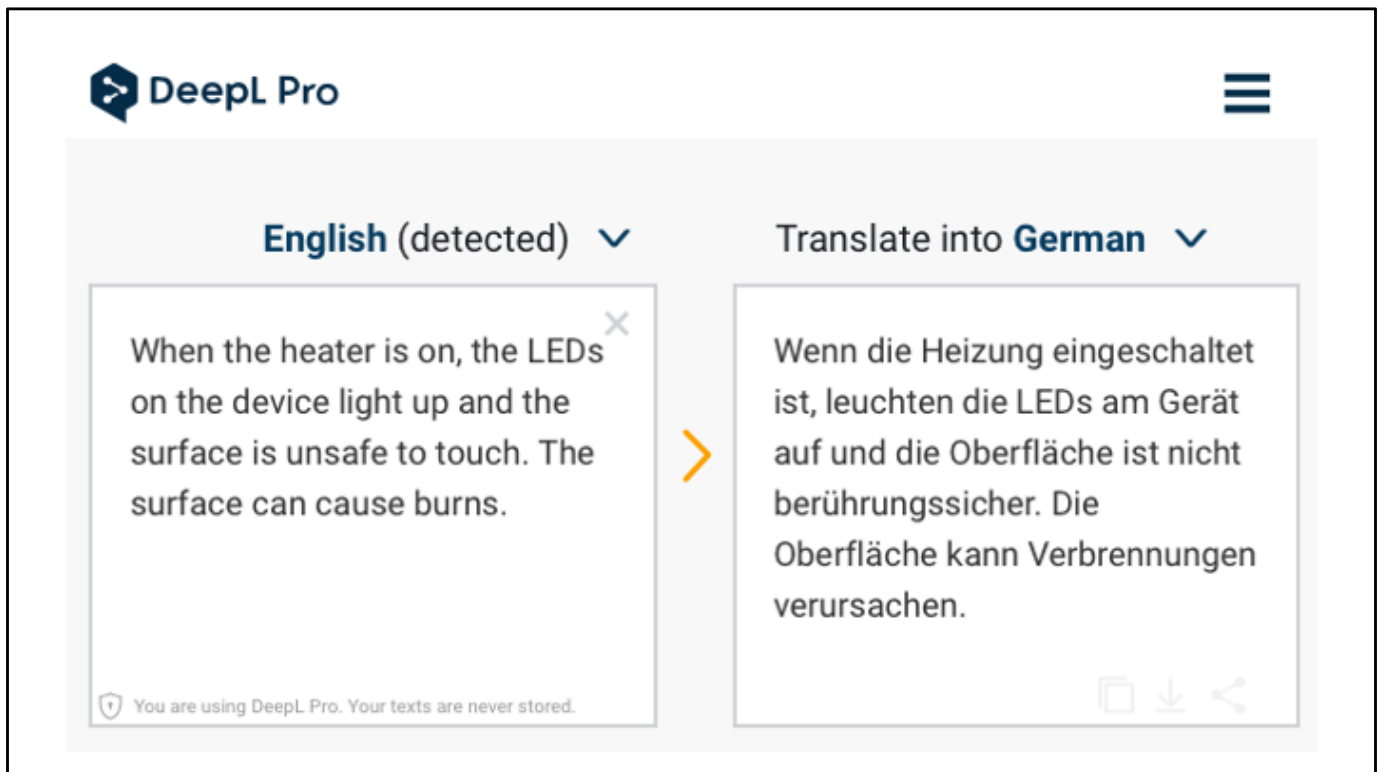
DeepL Pro

English (detected)

Translate into German

When the heater is on, the LEDs on the device light up and the surface is unsafe to touch. The surface can cause burns.

You are using DeepL Pro. Your texts are never stored.

Wenn die Heizung eingeschaltet ist, leuchten die LEDs am Gerät auf und die Oberfläche ist nicht berührungssicher. Die Oberfläche kann Verbrennungen verursachen.